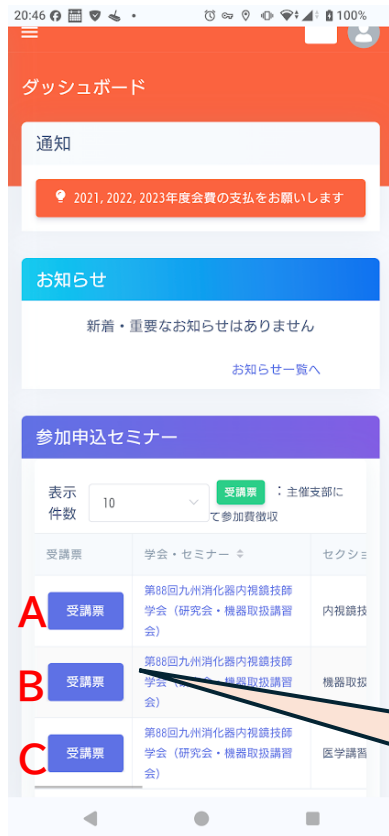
20:46 100%

ダッシュボード

通知

2021, 2022, 2023年度会費の支払をお願いします

お知らせ

新着・重要なお知らせはありません

お知らせ一覧へ

参加申込セミナー

表示件数 10 受講票 ：主催支部にて参加費徴収

| 受講票 | 学会・セミナー | セクシ |
|---|---|---|
| 受講票 | 第88回九州消化器内視鏡技師学会（研究会・機器取扱講習会） | 内視鏡技 |
| 受講票 | 第88回九州消化器内視鏡技師学会（研究会・機器取扱講習会） | 機器取扱 |
| 受講票 | 第88回九州消化器内視鏡技師学会（研究会・機器取扱講習会） | 医学講習 |

A
B
C